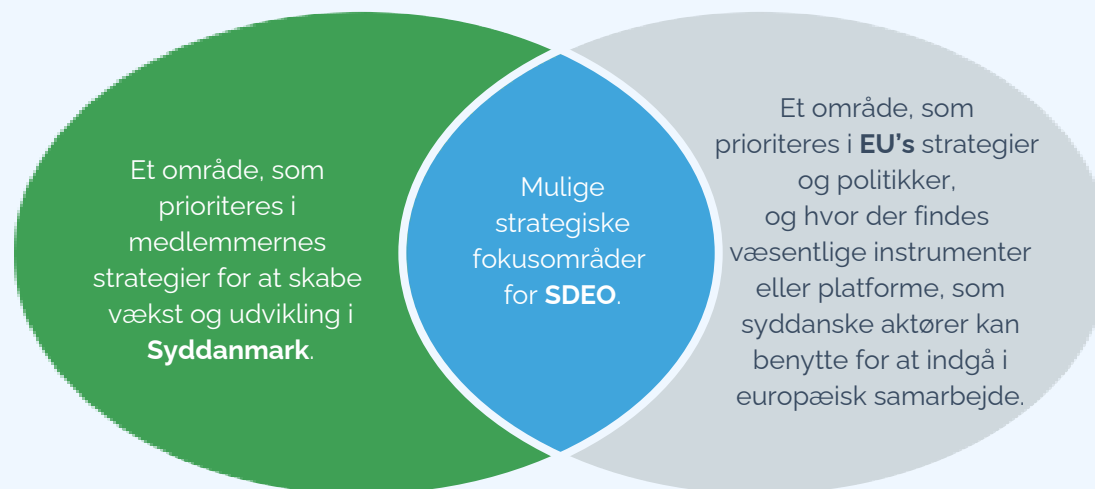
Et område, som prioriteres i medlemmernes strategier for at skabe vækst og udvikling i **Syddanmark**.

Mulige strategiske fokusområder for **SDEO**.

Et område, som prioriteres i **EU's** strategier og politikker, og hvor der findes væsentlige instrumenter eller platforme, som syddanske aktører kan benytte for at indgå i europæisk samarbejde.